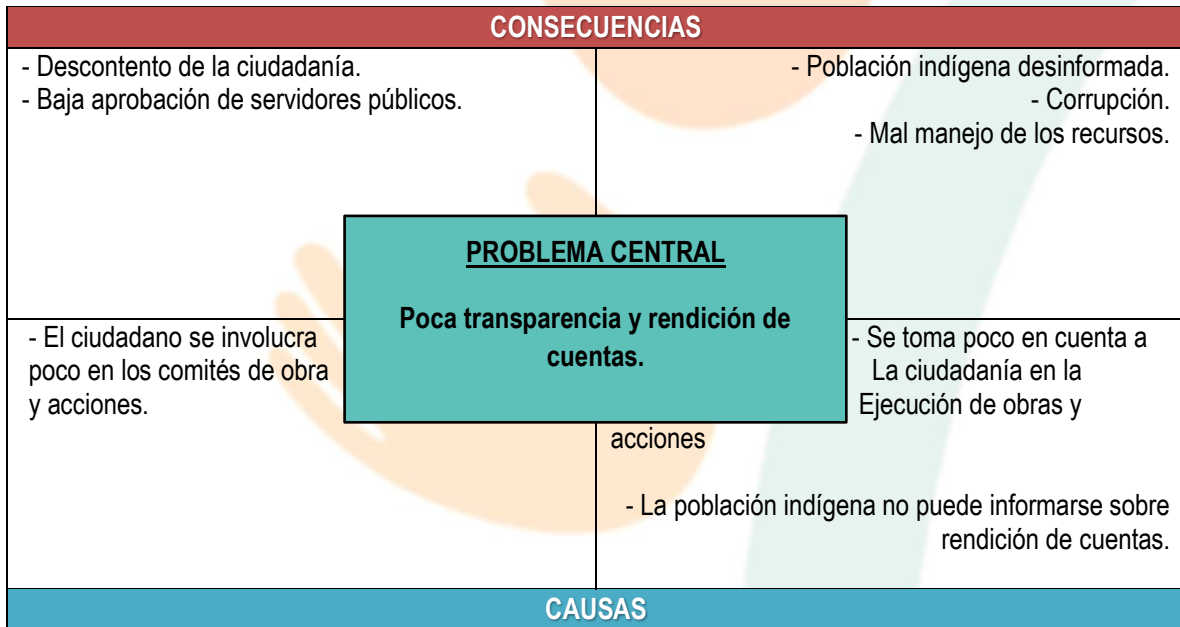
CONSECUENCIAS

- Descontento de la ciudadanía.
- Baja aprobación de servidores públicos.

- Población indígena desinformada.
- Corrupción.
- Mal manejo de los recursos.

PROBLEMA CENTRAL

Poca transparencia y rendición de cuentas.

- El ciudadano se involucra poco en los comités de obra y acciones.

- Se toma poco en cuenta a La ciudadanía en la Ejecución de obras y acciones

- La población indígena no puede informarse sobre rendición de cuentas.

CAUSAS